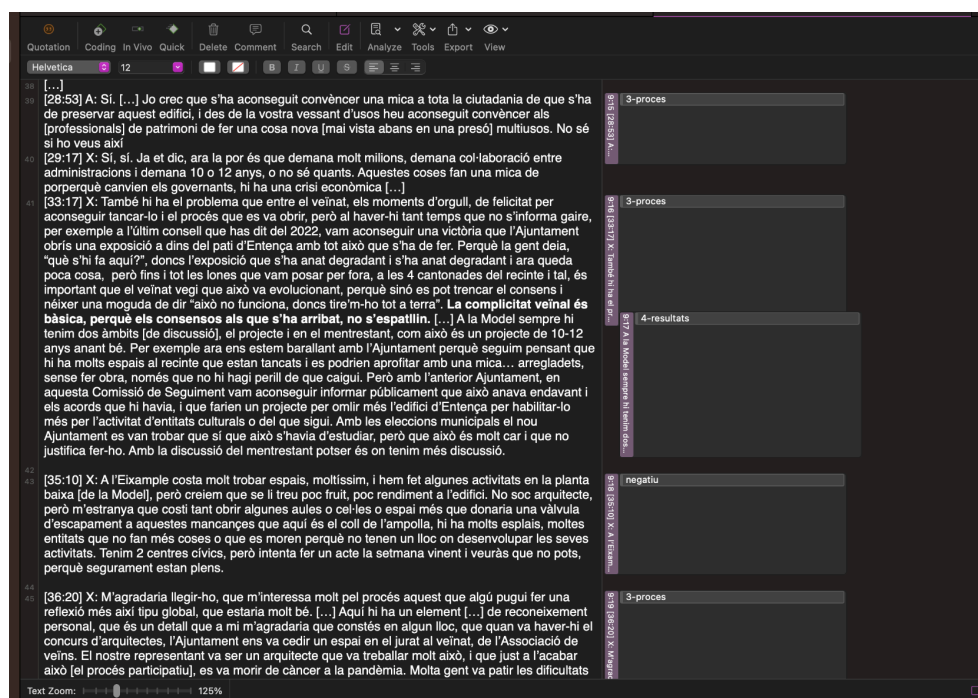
Quotation Coding In Vivo Quick Delete Comment Search Edit Analyze Tools Export View

Helvetica 12

38 […]
39 [28:53] A: Sí. […] Jo crec que s'ha aconseguit convèncer una mica a tota la ciutadania de que s'ha de preservar aquest edifici, i des de la vostra vessant d'usos heu aconseguit convèncer als [professionals] de patrimoni de fer una cosa nova [mai vista abans en una presó] multiusos. No sé si ho veus així

40 [29:17] X: Sí, sí. Ja et dic, ara la por és que demana molt milions, demana col·laboració entre administracions i demana 10 o 12 anys, o no sé quants. Aquestes coses fan una mica de porperquè canvien els governants, hi ha una crisi econòmica […]

41 [33:17] X: També hi ha el problema que entre el veïnat, els moments d'orgull, de felicitat per aconseguir tancar-lo i el procés que es va obrir, però al haver-hi tant temps que no s'informa gaire, per exemple a l'últim consell que has dit del 2022, vam aconseguir una victòria que l'Ajuntament obrís una exposició a dins del pati d'Entença amb tot això que s'ha de fer. Perquè la gent deia, "què s'hi fa aquí?", doncs l'exposició que s'ha anat degradant i s'ha anat degradant i ara queda poca cosa, però fins i tot les lones que vam posar per fora, a les 4 cantonades del recinte i tal, és important que el veïnat vegi que això va evolucionant, perquè sinó es pot trencar el consens i néixer una moguda de dir "això no funciona, doncs tire'm-ho tot a terra". **La complicitat veïnal és bàsica, perquè els consensos als que s'ha arribat, no s'espatllin.** […] A la Model sempre hi tenim dos àmbits [de discussió], el projecte i en el mentrestant, com això és un projecte de 10-12 anys anant bé. Per exemple ara ens estem barallant amb l'Ajuntament perquè seguim pensant que hi ha molts espais al recinte que estan tancats i es podrien aprofitar amb una mica… arregladets, sense fer obra, només que no hi hagi perill de que caigui. Però amb l'anterior Ajuntament, en aquesta Comissió de Seguiment vam aconseguir informar públicament que això anava endavant i els acords que hi havia, i que farien un projecte per omlir més l'edifici d'Entença per habilitar-lo més per l'activitat d'entitats culturals o del que sigui. Amb les eleccions municipals el nou Ajuntament es van trobar que sí que això s'havia d'estudiar, però que això és molt car i que no justifica fer-ho. Amb la discussió del mentrestant potser és on tenim més discussió.

42
43 [35:10] X: A l'Eixample costa molt trobar espais, moltíssim, i hem fet algunes activitats en la planta baixa [de la Model], però creiem que se li treu poc fruit, poc rendiment a l'edifici. No soc arquitecte, però m'estranya que costi tant obrir algunes aules o cel·les o espai més que donaria una vàlvula d'escapament a aquestes mancances que aquí és el coll de l'ampolla, hi ha molts esplais, moltes entitats que no fan més coses o que es moren perquè no tenen un lloc on desenvolupar les seves activitats. Tenim 2 centres cívics, però intenta fer un acte la setmana vinent i veuràs que no pots, perquè segurament estan plens.

44
45 [36:20] X: M'agradaria llegir-ho, que m'interessa molt pel procés aquest que algú pugui fer una reflexió més així tipu global, que estaria molt bé. […] Aquí hi ha un element […] de reconeixement personal, que és un detall que a mi m'agradaria que constés en algun lloc, que quan va haver-hi el concurs d'arquitectes, l'Ajuntament ens va cedir un espai en el jurat al veïnat, de l'Associació de veïns. El nostre representant va ser un arquitecte que va treballar molt això, i que just a l'acabar això [el procés participatiu], es va morir de càncer a la pandèmia. Molta gent va patir les dificultats

9:15 [28:53] A:... 3-proces
9:16 [33:17] X: També hi ha el pr... 3-proces
9:17 A la Model sempre hi tenim dos... 4-resultats
9:18 [35:10] X: A l'Eixam... negatiu
9:19 [36:20] X: M'agrad... 3-proces

Text Zoom: 125%